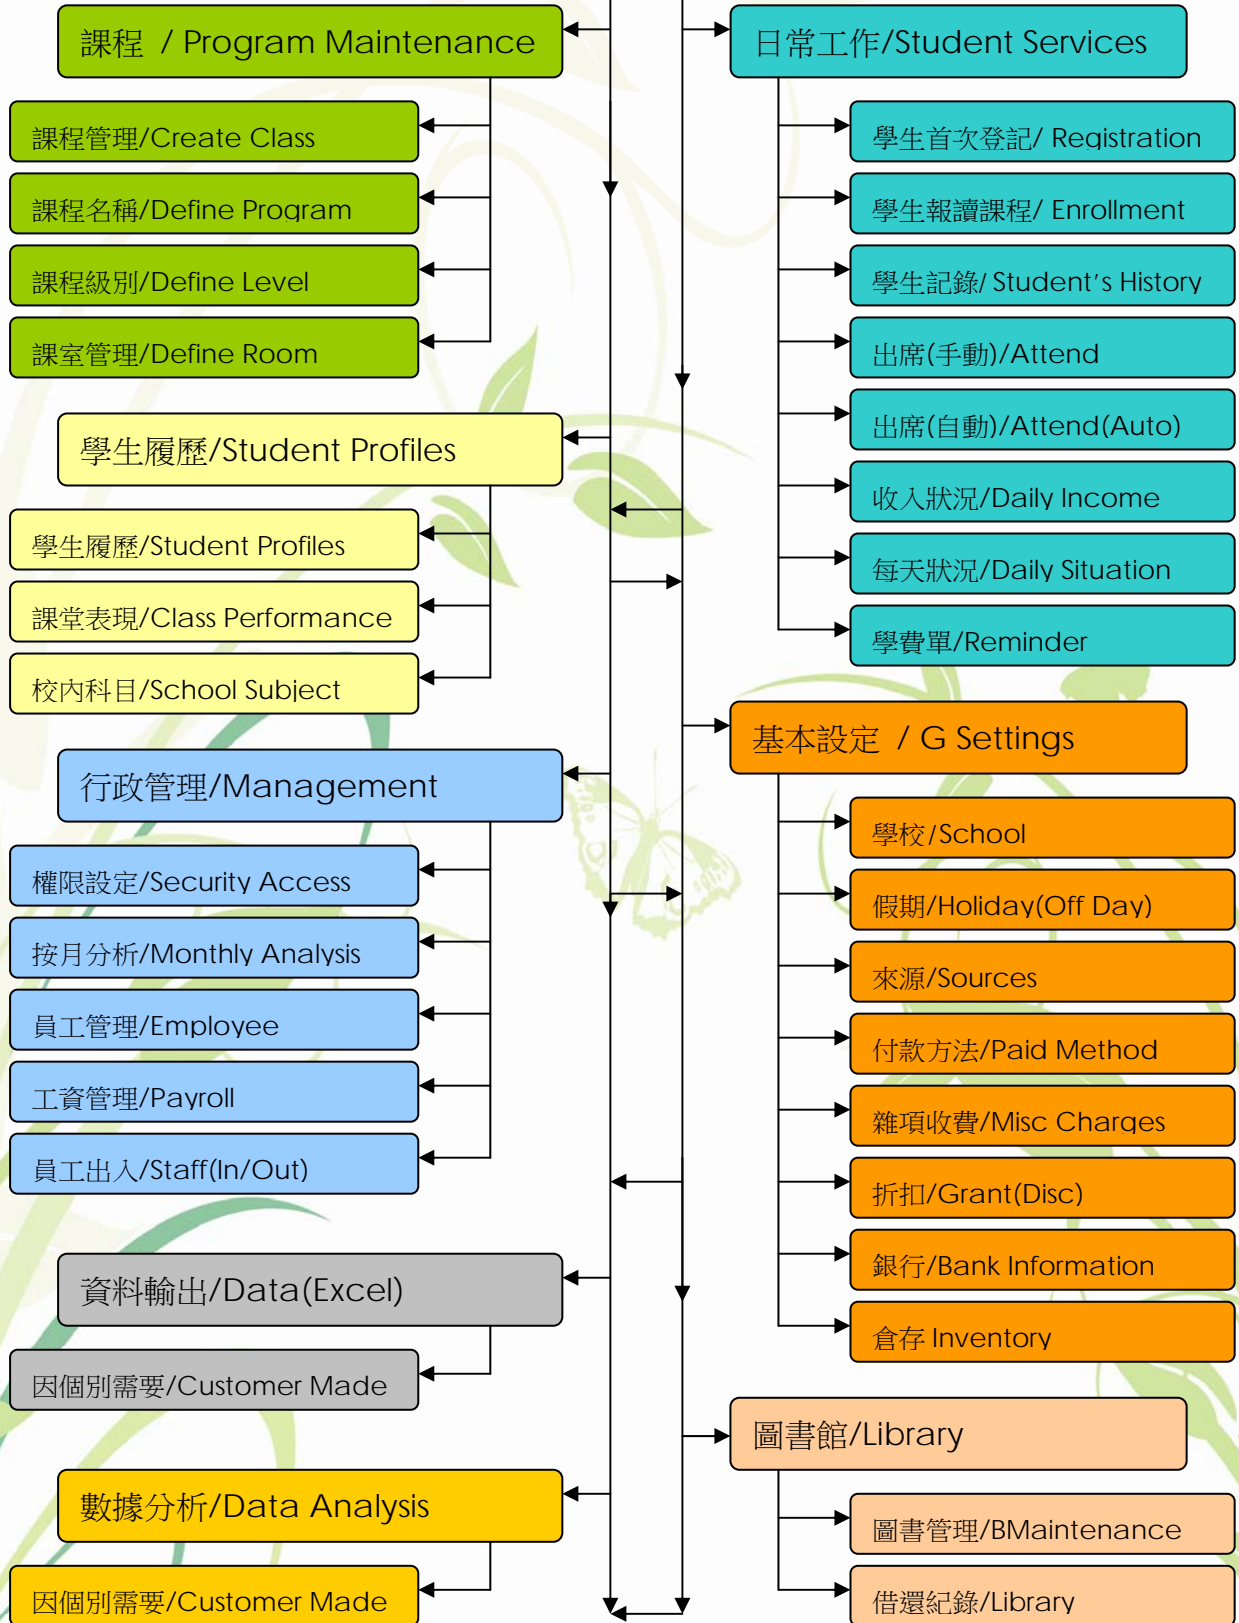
課程 / Program Maintenance

課程管理/Create Class

課程名稱/Define Program

課程級別/Define Level

課室管理/Define Room

學生履歷/Student Profiles

學生履歷/Student Profiles

課堂表現/Class Performance

校內科目/School Subject

行政管理/Management

權限設定/Security Access

按月分析/Monthly Analysis

員工管理/Employee

工資管理/Payroll

員工出入/Staff(In/Out)

資料輸出/Data(Excel)

因個別需要/Customer Made

數據分析/Data Analysis

因個別需要/Customer Made

日常工作/Student Services

學生首次登記/ Registration

學生報讀課程/ Enrollment

學生記錄/ Student's History

出席(手動)/Attend

出席(自動)/Attend(Auto)

收入狀況/Daily Income

每天狀況/Daily Situation

學費單/Reminder

基本設定 / G Settings

學校/School

假期/Holiday(Off Day)

來源/Sources

付款方法/Paid Method

雜項收費/Misc Charges

折扣/Grant(Disc)

銀行/Bank Information

倉存 Inventory

圖書館/Library

圖書管理/BMaintenance

借還紀錄/Library